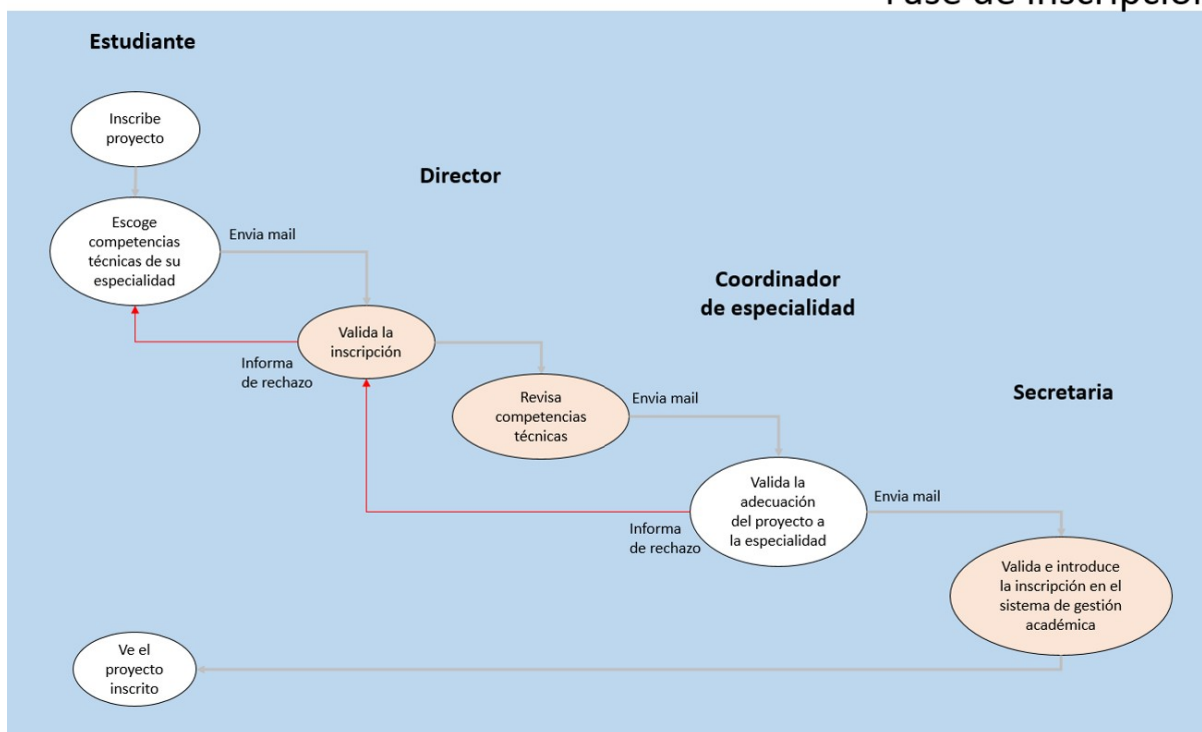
Fase de inscripción

Estudiante

Inscribe proyecto

Escoge competencias técnicas de su especialidad

Envia mail

Director

Valida la inscripción

Informa de rechazo

Coordinador de especialidad

Revisa competencias técnicas

Envia mail

Secretaria

Valida la adecuación del proyecto a la especialidad

Informa de rechazo

Envia mail

Valida e introduce la inscripción en el sistema de gestión académica

Ve el proyecto inscrito